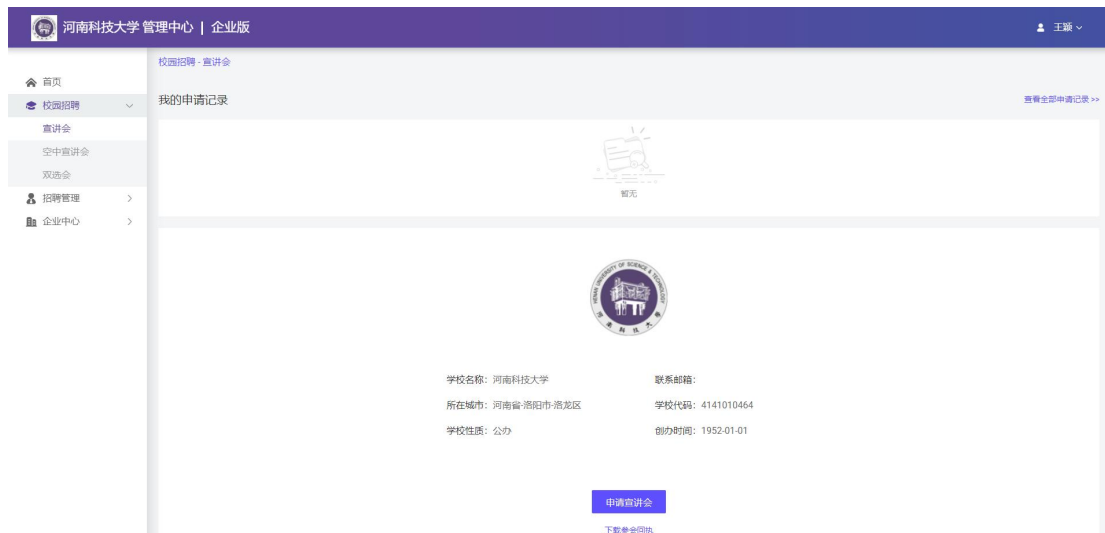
河南科技大学 管理中心 | 企业版

王颖

首页
校园招聘
宣讲会
空中宣讲会
双选会
招聘管理
企业中心

校园招聘 - 宣讲会

我的申请记录

查看全部申请记录 >>

暂无

HENAN UNIVERSITY OF SCIENCE & TECHNOLOGY
河南科技大学

学校名称：河南科技大学
联系邮箱：
所在城市：河南省-洛阳市-洛龙区
学校代码：4141010464
学校性质：公办
创办时间：1952-01-01

申请宣讲会

下载参会回执